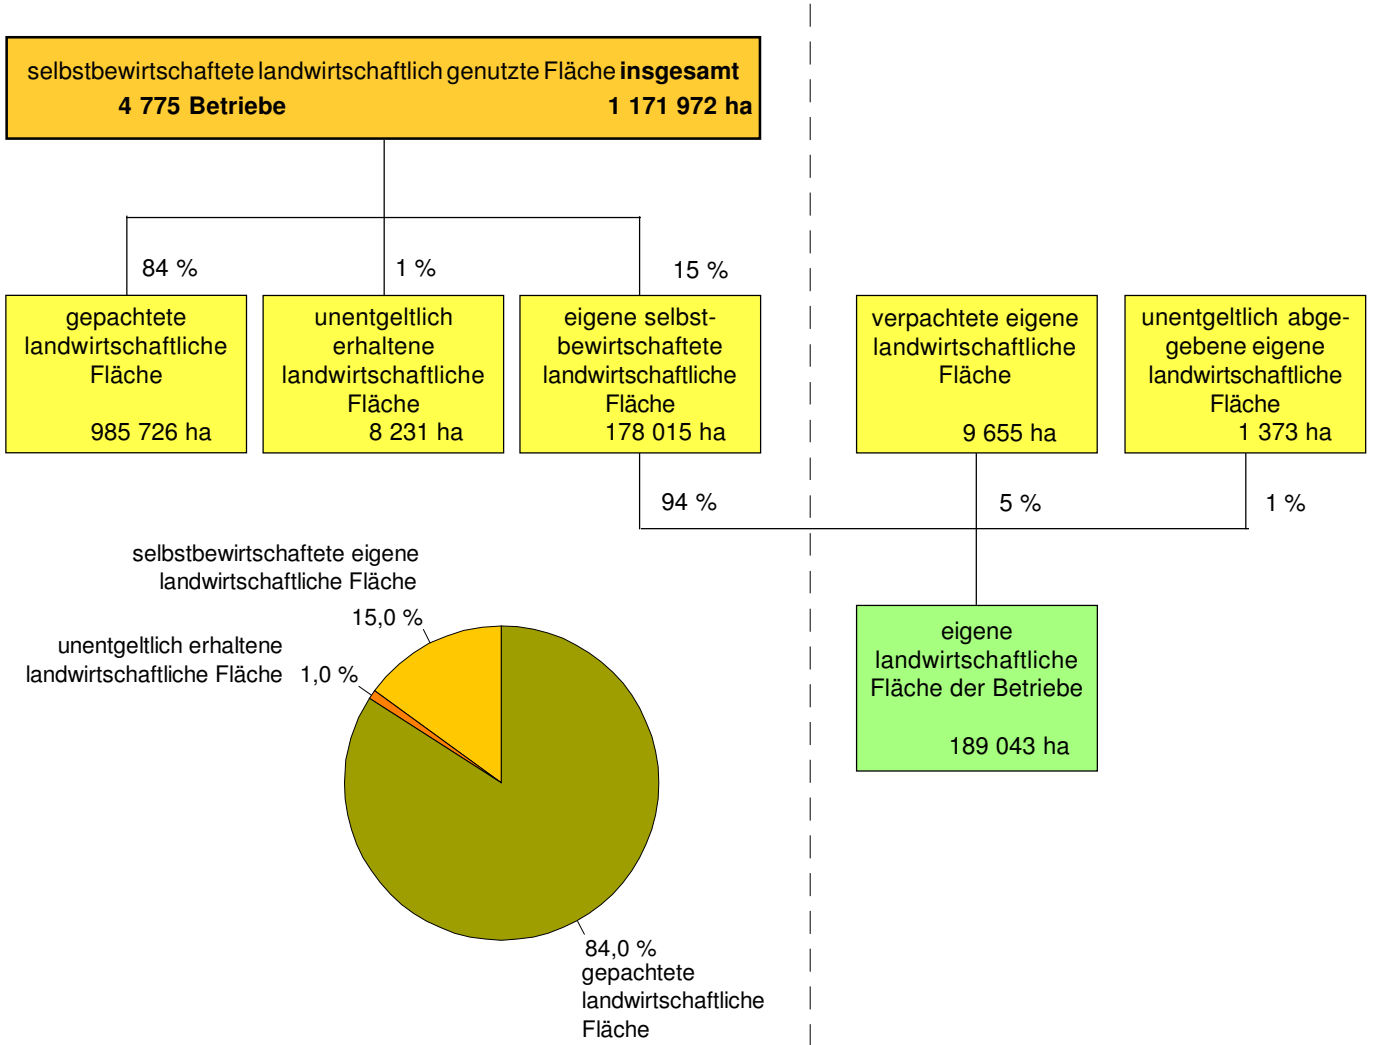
selbstbewirtschaftete landwirtschaftlich genutzte Fläche **insgesamt**
**4 775 Betriebe** **1 171 972 ha**

84 %

1 %

15 %

gepachtete landwirtschaftliche Fläche
985 726 ha

unentgeltlich erhaltene landwirtschaftliche Fläche
8 231 ha

eigene selbstbewirtschaftete landwirtschaftliche Fläche
178 015 ha

verpachtete eigene landwirtschaftliche Fläche
9 655 ha

unentgeltlich abgegebene eigene landwirtschaftliche Fläche
1 373 ha

94 %

5 %

1 %

eigene landwirtschaftliche Fläche der Betriebe
189 043 ha

selbstbewirtschaftete eigene landwirtschaftliche Fläche
15,0 %

unentgeltlich erhaltene landwirtschaftliche Fläche 1,0 %

84,0 %
gepachtete landwirtschaftliche Fläche